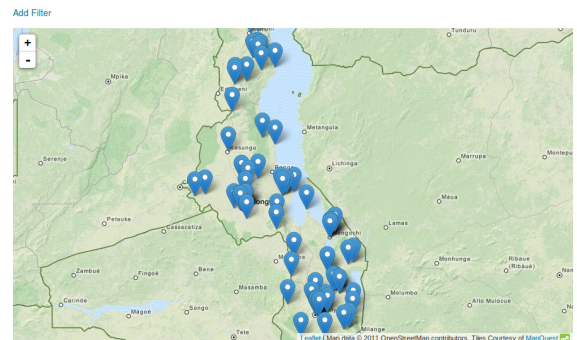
Add Filter

+
-

Tunduru
Mpika
Metangula
Lichinga
Serenje
Marrupa
Montepuez
Maua
Petauke
Lamas
Cassacatiza
Zambuê
Fingoè
Bene
Monhunga
Ribáuè
Masamba
Carinde
Songo
Molumbo
Alto Molucue
Magoê
Milange
Tete
Leaflet | Map data © 2011 OpenStreetMap contributors, Tiles Courtesy of MapQuest